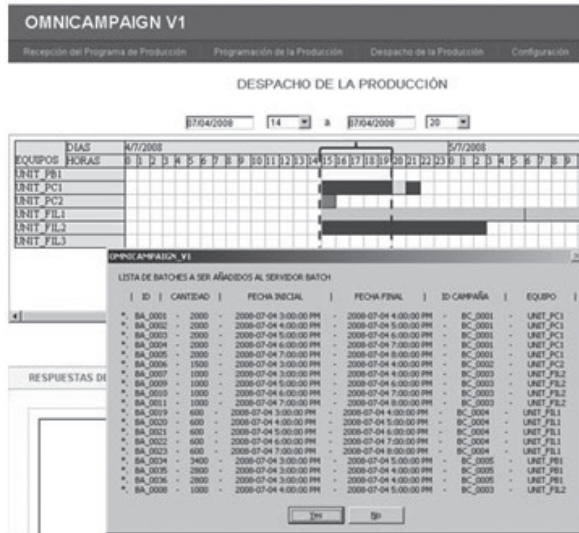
OMNICAMPAIGN V1

Recepción del Programa de Producción | Programación de la Producción | Despacho de la Producción | Configuración

DESPACHO DE LA PRODUCCIÓN

07/04/2008 14 a 07/04/2008 20

| EQUIPOS | DIAS / HORAS |
|---|---|
| | 4/7/2008 · 0 1 2 3 4 5 6 7 8 9 10 11 12 13 14 15 16 17 18 19 20 21 22 23 · 5/7/2008 · 0 1 2 3 4 5 6 7 8 9 |
| UNIT_PB1 | |
| UNIT_PC1 | |
| UNIT_PC2 | |
| UNIT_FIL1 | |
| UNIT_FIL2 | |
| UNIT_FIL3 | |

RESPUESTAS DE

OMNICAMPAIGN_V1

LISTA DE BATCHES A SER AÑADIDOS AL SERVIDOR BATCH

| ID | CANTIDAD | FECHA INICIAL | FECHA FINAL | ID CAMPAÑA | EQUIPO |
|---|---|---|---|---|---|
| BA_0001 | 2000 | 2008-07-04 3:00:00 PM | 2008-07-04 4:00:00 PM | BC_0001 | UNIT_PC1 |
| BA_0002 | 2000 | 2008-07-04 4:00:00 PM | 2008-07-04 5:00:00 PM | BC_0001 | UNIT_PC1 |
| BA_0003 | 2000 | 2008-07-04 5:00:00 PM | 2008-07-04 6:00:00 PM | BC_0001 | UNIT_PC1 |
| BA_0004 | 2000 | 2008-07-04 6:00:00 PM | 2008-07-04 7:00:00 PM | BC_0001 | UNIT_PC1 |
| BA_0005 | 2000 | 2008-07-04 7:00:00 PM | 2008-07-04 8:00:00 PM | BC_0001 | UNIT_PC1 |
| BA_0006 | 1500 | 2008-07-04 3:00:00 PM | 2008-07-04 4:00:00 PM | BC_0002 | UNIT_PC2 |
| BA_0007 | 1000 | 2008-07-04 3:00:00 PM | 2008-07-04 4:00:00 PM | BC_0003 | UNIT_FIL2 |
| BA_0009 | 1000 | 2008-07-04 5:00:00 PM | 2008-07-04 6:00:00 PM | BC_0003 | UNIT_FIL2 |
| BA_0010 | 1000 | 2008-07-04 6:00:00 PM | 2008-07-04 7:00:00 PM | BC_0003 | UNIT_FIL2 |
| BA_0012 | 1000 | 2008-07-04 7:00:00 PM | 2008-07-04 8:00:00 PM | BC_0003 | UNIT_FIL2 |
| BA_0019 | 600 | 2008-07-04 3:00:00 PM | 2008-07-04 4:00:00 PM | BC_0004 | UNIT_FIL1 |
| BA_0020 | 600 | 2008-07-04 4:00:00 PM | 2008-07-04 5:00:00 PM | BC_0004 | UNIT_FIL1 |
| BA_0021 | 600 | 2008-07-04 5:00:00 PM | 2008-07-04 6:00:00 PM | BC_0004 | UNIT_FIL1 |
| BA_0022 | 600 | 2008-07-04 6:00:00 PM | 2008-07-04 7:00:00 PM | BC_0004 | UNIT_FIL1 |
| BA_0023 | 600 | 2008-07-04 7:00:00 PM | 2008-07-04 8:00:00 PM | BC_0004 | UNIT_FIL1 |
| BA_0034 | 2800 | 2008-07-04 2:00:00 PM | 2008-07-04 3:00:00 PM | BC_0005 | UNIT_PB1 |
| BA_0035 | 2800 | 2008-07-04 3:00:00 PM | 2008-07-04 4:00:00 PM | BC_0005 | UNIT_PB1 |
| BA_0036 | 2800 | 2008-07-04 4:00:00 PM | 2008-07-04 5:00:00 PM | BC_0005 | UNIT_PB1 |
| BA_0008 | 1000 | 2008-07-04 4:00:00 PM | 2008-07-04 5:00:00 PM | BC_0003 | UNIT_FIL2 |

Yes | No